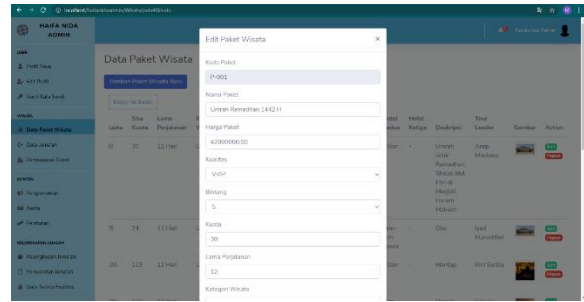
localhost/haifanidatravel/Wisata/dataWisata

HAIFA NIDA ADMIN

Profil Saya

Edit Profil

Data Paket Wisata

Data Jamaah

Pemesanan Paket

Pengeluaran

Berita

Pendaftar

Data Testimoni

Data Paket Wisata

Tambah Paket Wisata Baru

Export to Excel

Lama Perjalanan

11 Hari

11 Hari

Deskripsi

Umrah Ramadhan

Tour Leader

Ustadz Maulana

Gambar

Aksi

Edit Paket Wisata

×

Kode Paket

P-001

Nama Paket

Umrah Ramadhan 1442 H

Harga Paket

42000000.00

Kualitas

VVIP

Bintang

5

Kuota

30

Lama Perjalanan

12

Kategori Wisata